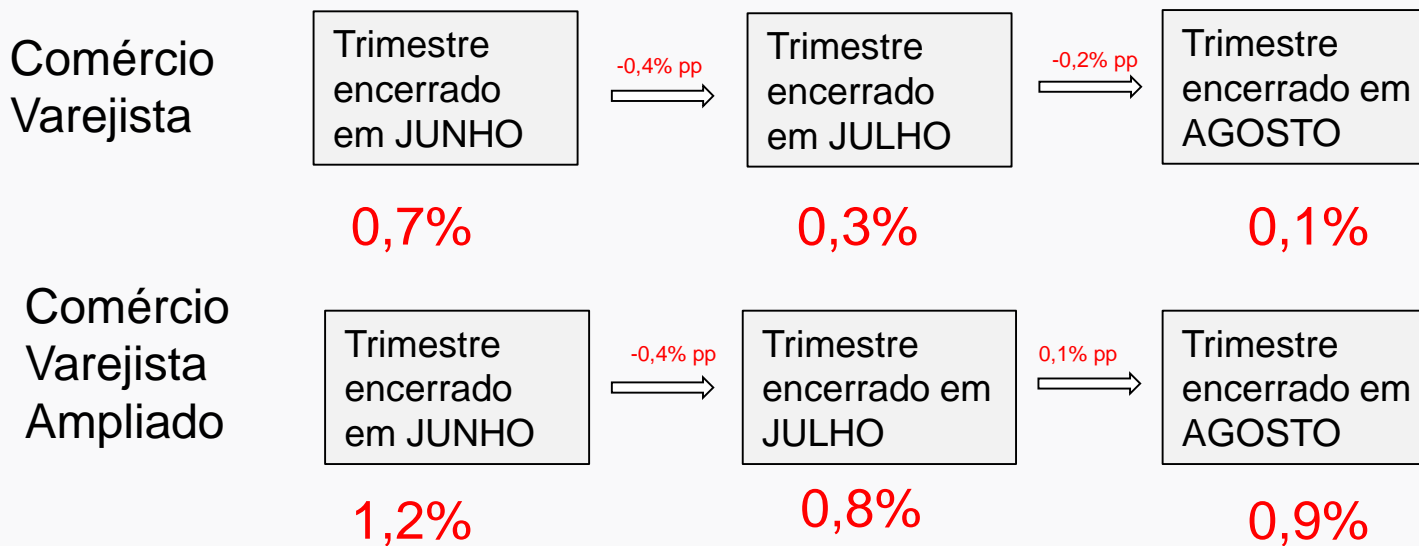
Comércio Varejista

Trimestre encerrado em JUNHO

-0,4% pp

Trimestre encerrado em JULHO

-0,2% pp

Trimestre encerrado em AGOSTO

0,7%

0,3%

0,1%

Comércio Varejista Ampliado

Trimestre encerrado em JUNHO

-0,4% pp

Trimestre encerrado em JULHO

0,1% pp

Trimestre encerrado em AGOSTO

1,2%

0,8%

0,9%